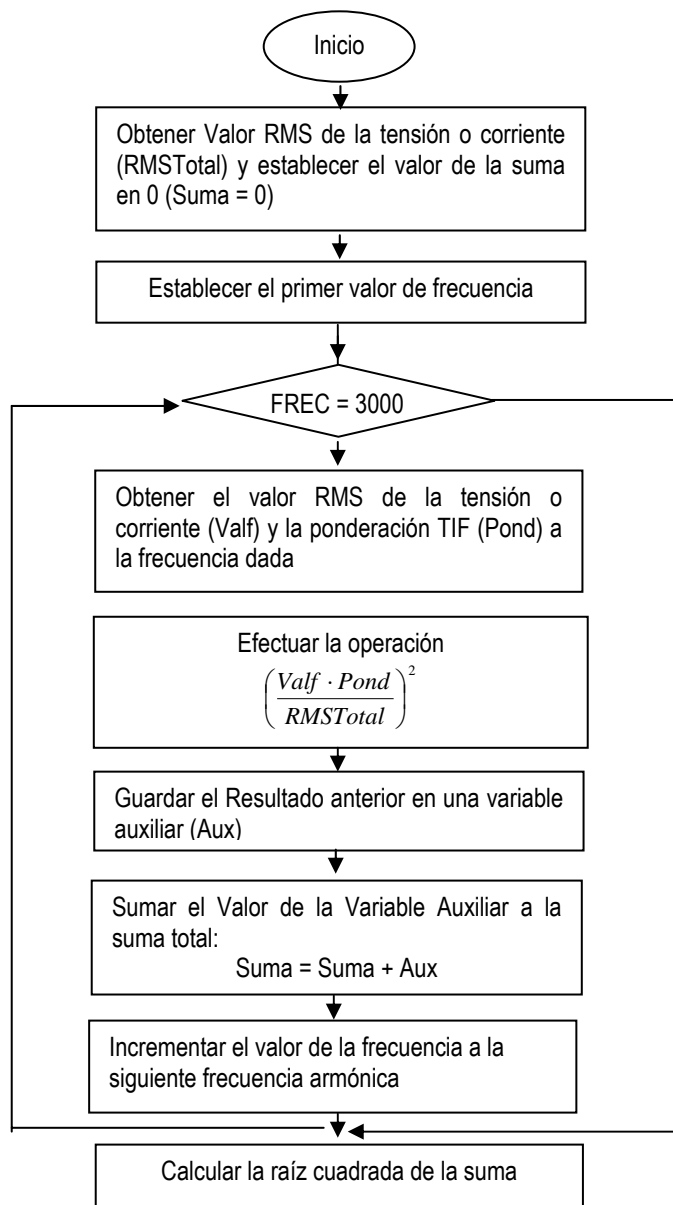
Inicio

Obtener Valor RMS de la tensión o corriente (RMSTotal) y establecer el valor de la suma en 0 (Suma = 0)

Establecer el primer valor de frecuencia

FREC = 3000

Obtener el valor RMS de la tensión o corriente (Valf) y la ponderación TIF (Pond) a la frecuencia dada

Efectuar la operación

$\left(\frac{Valf \cdot Pond}{RMSTotal}\right)^2$

Guardar el Resultado anterior en una variable auxiliar (Aux)

Sumar el Valor de la Variable Auxiliar a la suma total:

Suma = Suma + Aux

Incrementar el valor de la frecuencia a la siguiente frecuencia armónica

Calcular la raíz cuadrada de la suma